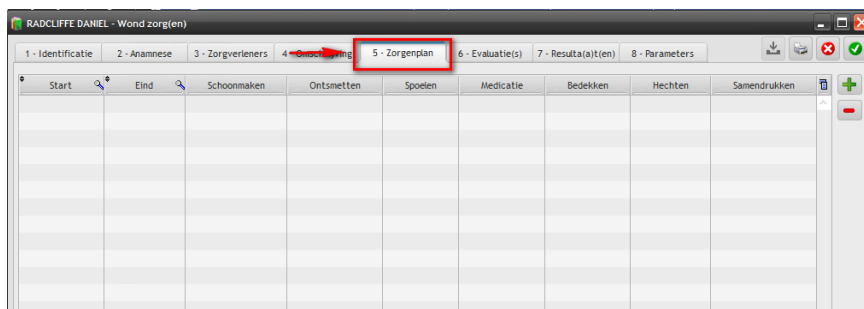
RADCLIFFE DANIEL - Wond zorg(en)

1 - Identificatie | 2 - Anamnese | 3 - Zorgverleners | 4 - Omschrijving | 5 - Zorgenplan | 6 - Evaluatie(s) | 7 - Resulta(a)t(en) | 8 - Parameters

| Start | Eind | Schoonmaken | Ontsmetten | Spoelen | Medicatie | Bedekken | Hechten | Samendrukken |
|---|---|---|---|---|---|---|---|---|